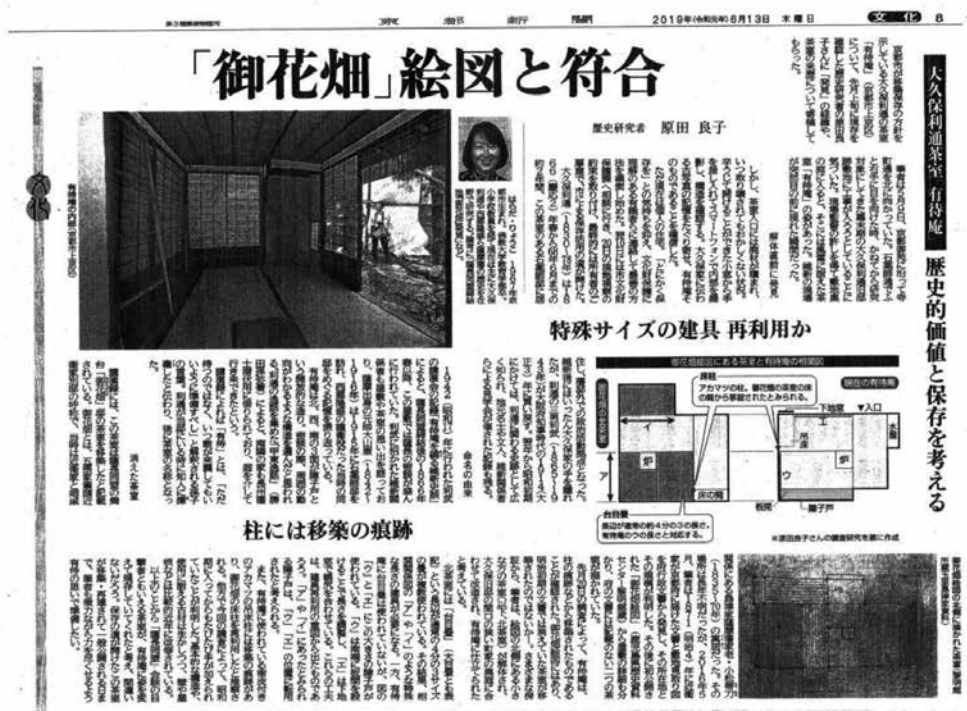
京都新聞　2019年(令和元年)6月13日　木曜日　文化　8

「御花畑」絵図と符合

大久保利通茶室「有待庵」

歴史的価値と保存を考える

歴史研究者　原田 良子

特殊サイズの建具 再利用か

柱には移築の痕跡

御花畑絵図にある茶室と有待庵の相関図

現在の有待庵

庭柱　アカマツの柱。御花畑の茶室の床の間から移築されたとみられる。

台目畳　長辺が通常の約4分の3の長さ。有待庵のウの長さと対応する。

炉

床の間

下地窓

入口

躙子戸

板間

※原田良子さんの調査研究を基に作成

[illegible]